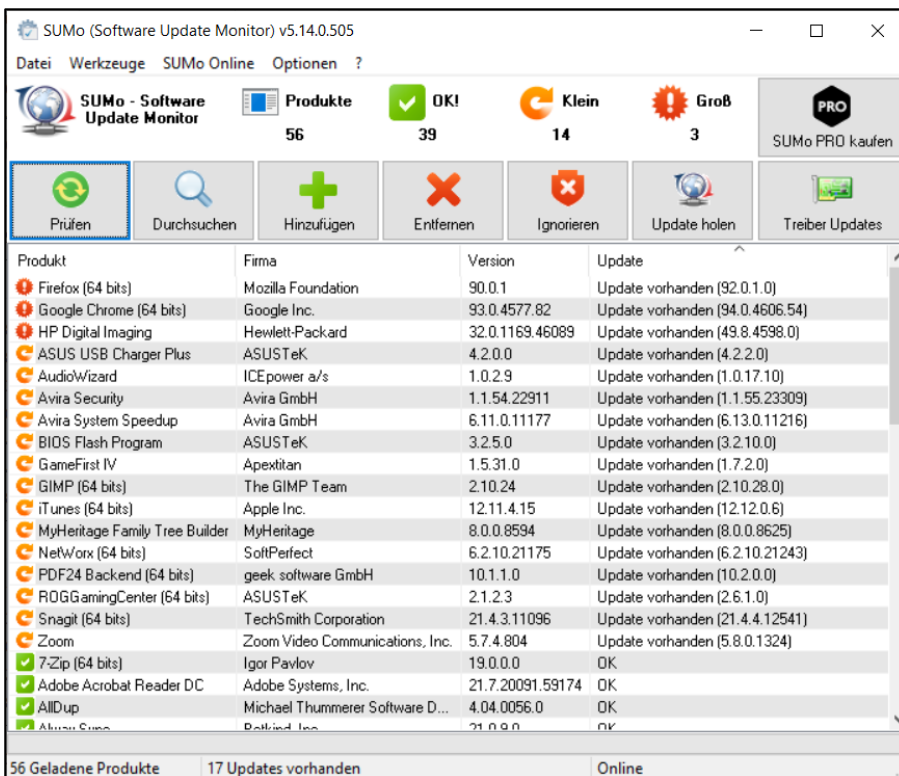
SUMo (Software Update Monitor) v5.14.0.505

Datei Werkzeuge SUMo Online Optionen ?

SUMo - Software Update Monitor

Produkte 56

OK! 39

Klein 14

Groß 3

PRO

SUMo PRO kaufen

Prüfen Durchsuchen Hinzufügen Entfernen Ignorieren Update holen Treiber Updates

| Produkt | Firma | Version | Update |
|---|---|---|---|
| Firefox (64 bits) | Mozilla Foundation | 90.0.1 | Update vorhanden (92.0.1.0) |
| Google Chrome (64 bits) | Google Inc. | 93.0.4577.82 | Update vorhanden (94.0.4606.54) |
| HP Digital Imaging | Hewlett-Packard | 32.0.1169.46089 | Update vorhanden (49.8.4598.0) |
| ASUS USB Charger Plus | ASUSTeK | 4.2.0.0 | Update vorhanden (4.2.2.0) |
| AudioWizard | ICEpower a/s | 1.0.2.9 | Update vorhanden (1.0.17.10) |
| Avira Security | Avira GmbH | 1.1.54.22911 | Update vorhanden (1.1.55.23309) |
| Avira System Speedup | Avira GmbH | 6.11.0.11177 | Update vorhanden (6.13.0.11216) |
| BIOS Flash Program | ASUSTeK | 3.2.5.0 | Update vorhanden (3.2.10.0) |
| GameFirst IV | Apextitan | 1.5.31.0 | Update vorhanden (1.7.2.0) |
| GIMP (64 bits) | The GIMP Team | 2.10.24 | Update vorhanden (2.10.28.0) |
| iTunes (64 bits) | Apple Inc. | 12.11.4.15 | Update vorhanden (12.12.0.6) |
| MyHeritage Family Tree Builder | MyHeritage | 8.0.0.8594 | Update vorhanden (8.0.0.8625) |
| NetWorx (64 bits) | SoftPerfect | 6.2.10.21175 | Update vorhanden (6.2.10.21243) |
| PDF24 Backend (64 bits) | geek software GmbH | 10.1.1.0 | Update vorhanden (10.2.0.0) |
| ROGGamingCenter (64 bits) | ASUSTeK | 2.1.2.3 | Update vorhanden (2.6.1.0) |
| Snagit (64 bits) | TechSmith Corporation | 21.4.3.11096 | Update vorhanden (21.4.4.12541) |
| Zoom | Zoom Video Communications, Inc. | 5.7.4.804 | Update vorhanden (5.8.0.1324) |
| 7-Zip (64 bits) | Igor Pavlov | 19.0.0.0 | OK |
| Adobe Acrobat Reader DC | Adobe Systems, Inc. | 21.7.20091.59174 | OK |
| AllDup | Michael Thummerer Software D... | 4.04.0056.0 | OK |
| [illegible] | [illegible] | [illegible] | OK |

56 Geladene Produkte | 17 Updates vorhanden | Online